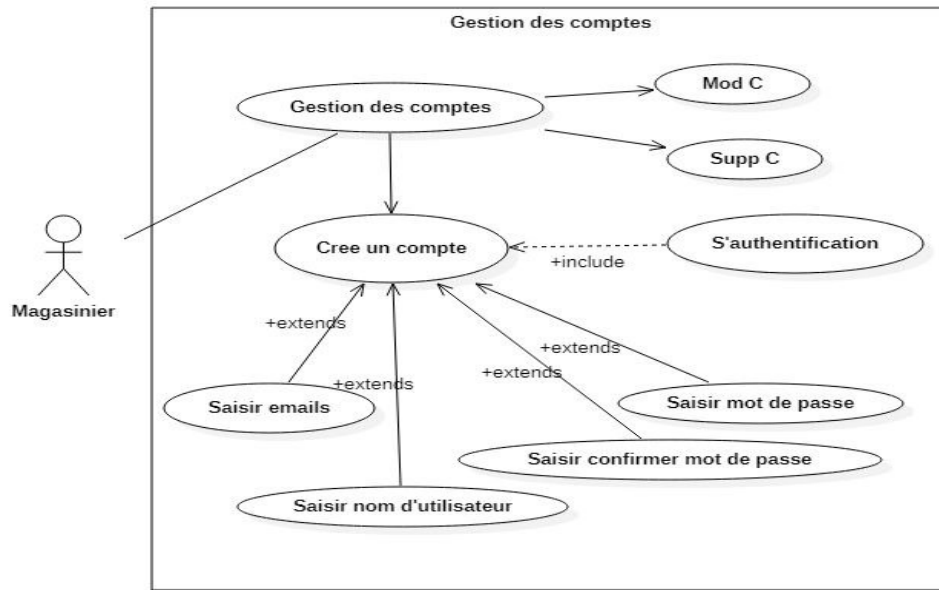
Gestion des comptes

Magasinier

Gestion des comptes

Mod C

Supp C

Cree un compte

S'authentification

+include

+extends

+extends

+extends

+extends

Saisir emails

Saisir mot de passe

Saisir confirmer mot de passe

Saisir nom d'utilisateur